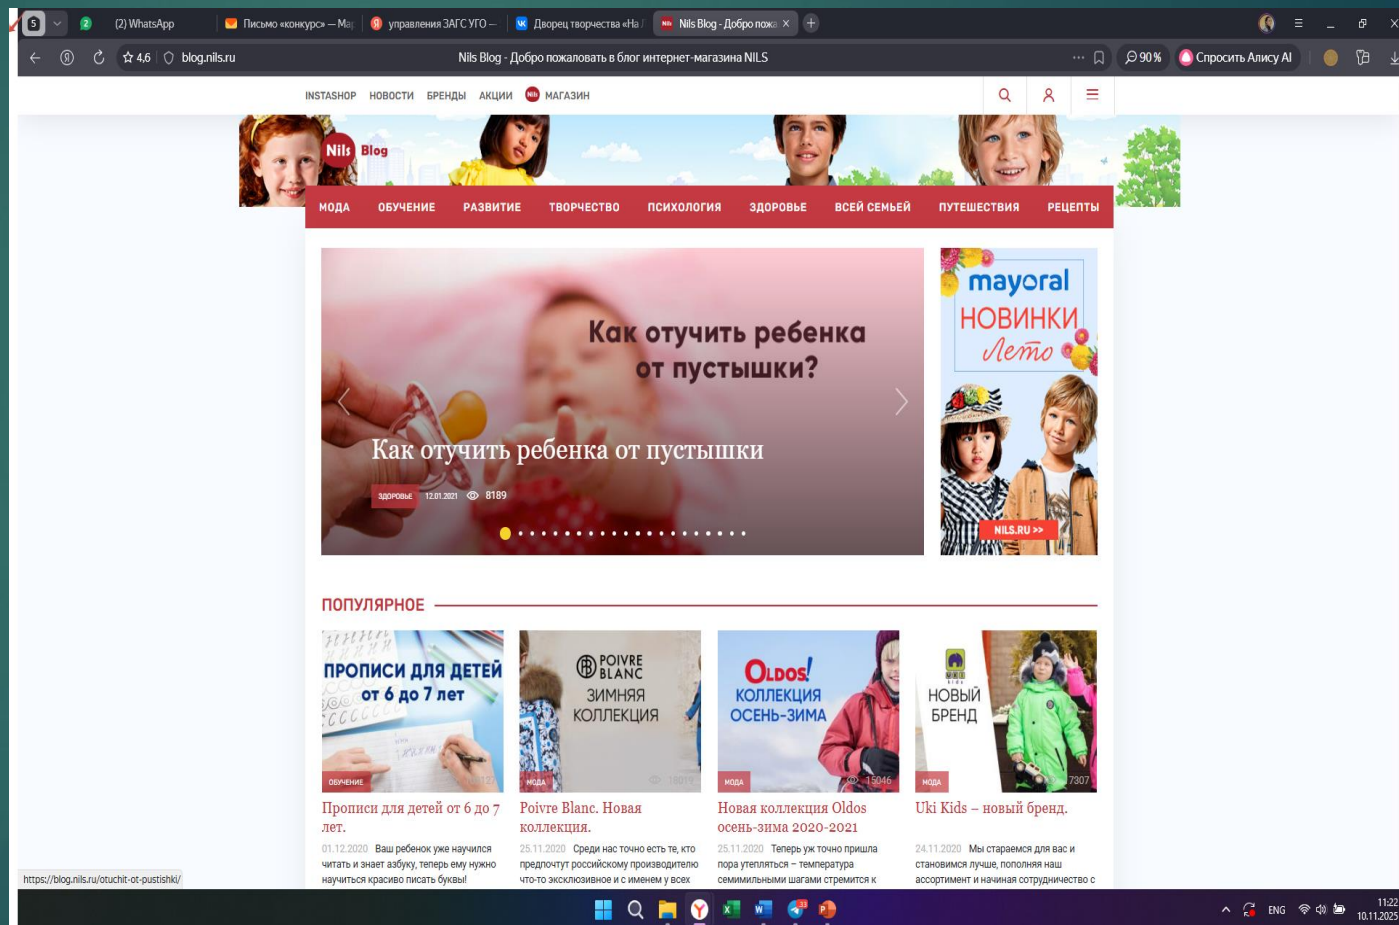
5 2 (2) WhatsApp Письмо «конкурс» — Ma управления ЗАГС УГО — Дворец творчества «На Nils Blog - Добро пожа ×

4,6 blog.nils.ru Nils Blog - Добро пожаловать в блог интернет-магазина NILS 90 % Спросить Алису AI

INSTASHOP НОВОСТИ БРЕНДЫ АКЦИИ МАГАЗИН

Nils Blog

МОДА ОБУЧЕНИЕ РАЗВИТИЕ ТВОРЧЕСТВО ПСИХОЛОГИЯ ЗДОРОВЬЕ ВСЕЙ СЕМЬЕЙ ПУТЕШЕСТВИЯ РЕЦЕПТЫ

Как отучить ребенка от пустышки?

Как отучить ребенка от пустышки

ЗДОРОВЬЕ 12.01.2021 8189

mayoral НОВИНКИ Лето

NILS.RU >>

ПОПУЛЯРНОЕ

ПРОПИСИ ДЛЯ ДЕТЕЙ от 6 до 7 лет

ОБУЧЕНИЕ

Прописи для детей от 6 до 7 лет.

01.12.2020 Ваш ребенок уже научился читать и знает азбуку, теперь ему нужно научиться красиво писать буквы!

POIVRE BLANC ЗИМНЯЯ КОЛЛЕКЦИЯ

МОДА 18019

Poivre Blanc. Новая коллекция.

25.11.2020 Среди нас точно есть те, кто предпочтут российскому производителю что-то эксклюзивное и с именем у всех

OLDOS! КОЛЛЕКЦИЯ ОСЕНЬ-ЗИМА

МОДА 15046

Новая коллекция Oldos осень-зима 2020-2021

25.11.2020 Теперь уж точно пришла пора утепляться – температура семимильными шагами стремится к

UKI kids НОВЫЙ БРЕНД

МОДА 7307

Uki Kids – новый бренд.

24.11.2020 Мы стараемся для вас и становимся лучше, пополняя наш ассортимент и начиная сотрудничество с

https://blog.nils.ru/otuchit-ot-pustishki/

ENG 11:22 10.11.2025